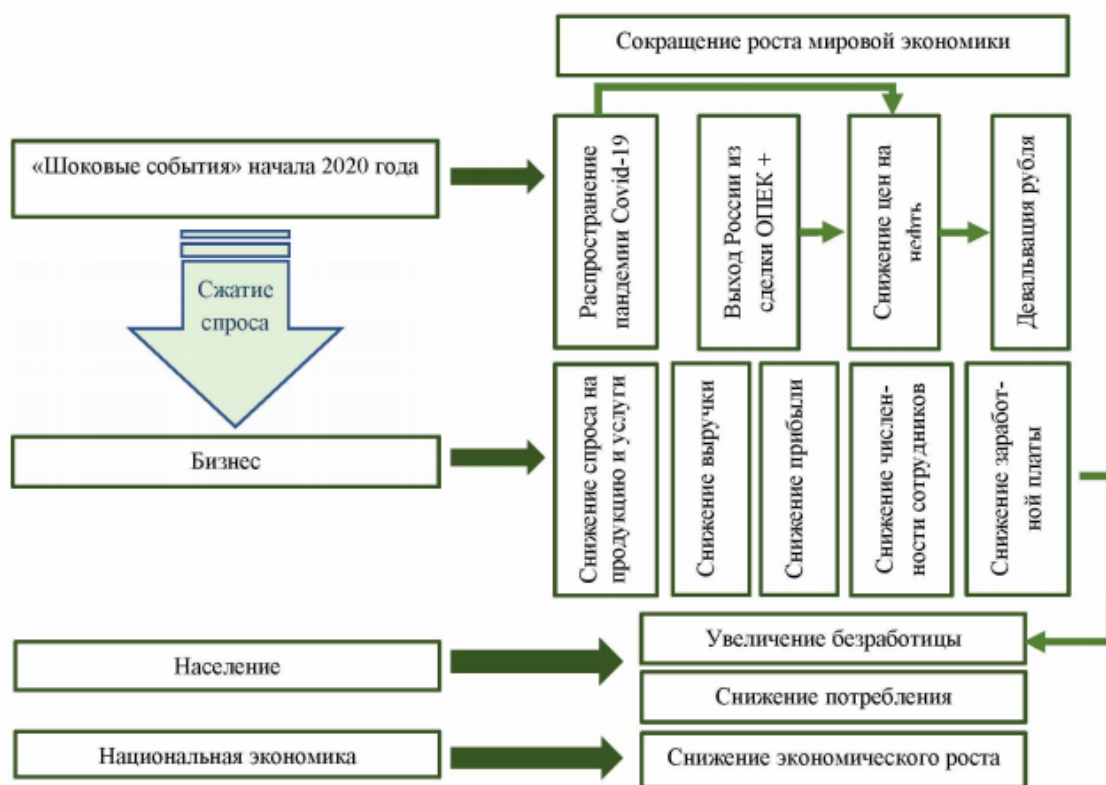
Сокращение роста мировой экономики

«Шоковые события» начала 2020 года

Распространение пандемии Covid-19

Выход России из сделки ОПЕК +

Снижение цен на нефть

Девальвация рубля

Сжатие спроса

Бизнес

Снижение спроса на продукцию и услуги

Снижение выручки

Снижение прибыли

Снижение численности сотрудников

Снижение заработной платы

Население

Увеличение безработицы

Снижение потребления

Национальная экономика

Снижение экономического роста